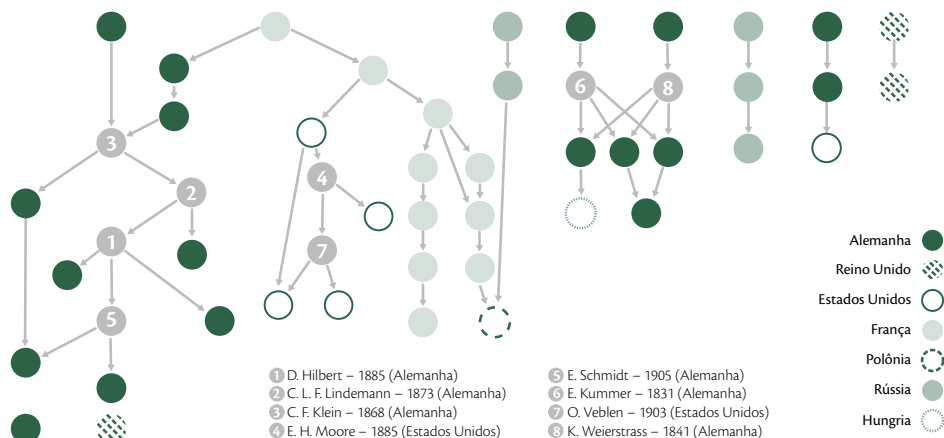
3
2
1
5
4
7
6
8

Alemanha
Reino Unido
Estados Unidos
França
Polônia
Rússia
Hungria

1 D. Hilbert – 1885 (Alemanha)
2 C. L. F. Lindemann – 1873 (Alemanha)
3 C. F. Klein – 1868 (Alemanha)
4 E. H. Moore – 1885 (Estados Unidos)

5 E. Schmidt – 1905 (Alemanha)
6 E. Kummer – 1831 (Alemanha)
7 O. Veblen – 1903 (Estados Unidos)
8 K. Weierstrass – 1841 (Alemanha)